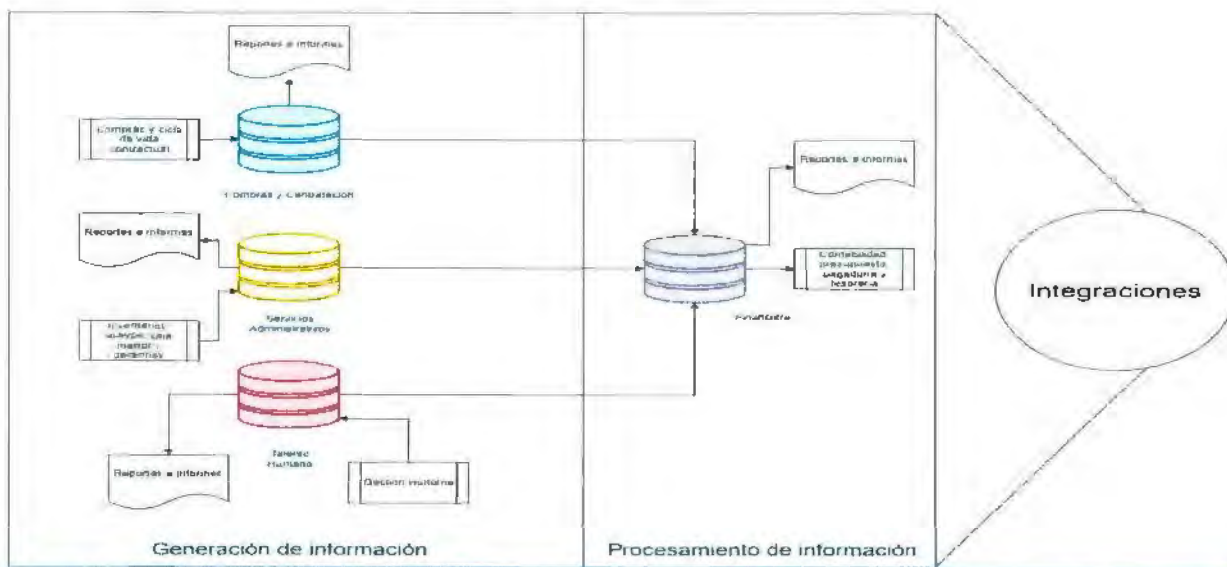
Reportes e informes

Compras y ciclo de vida contractual

Compras y Contratación

Reportes e informes

Servicios Administrativos

Inventarios, infraestructura, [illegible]

Talento Humano

Reportes e informes

Gestión humana

Reportes e informes

Contabilidad, presupuesto, pagaduría y tesorería

Financiera

Integraciones

Generación de información

Procesamiento de información